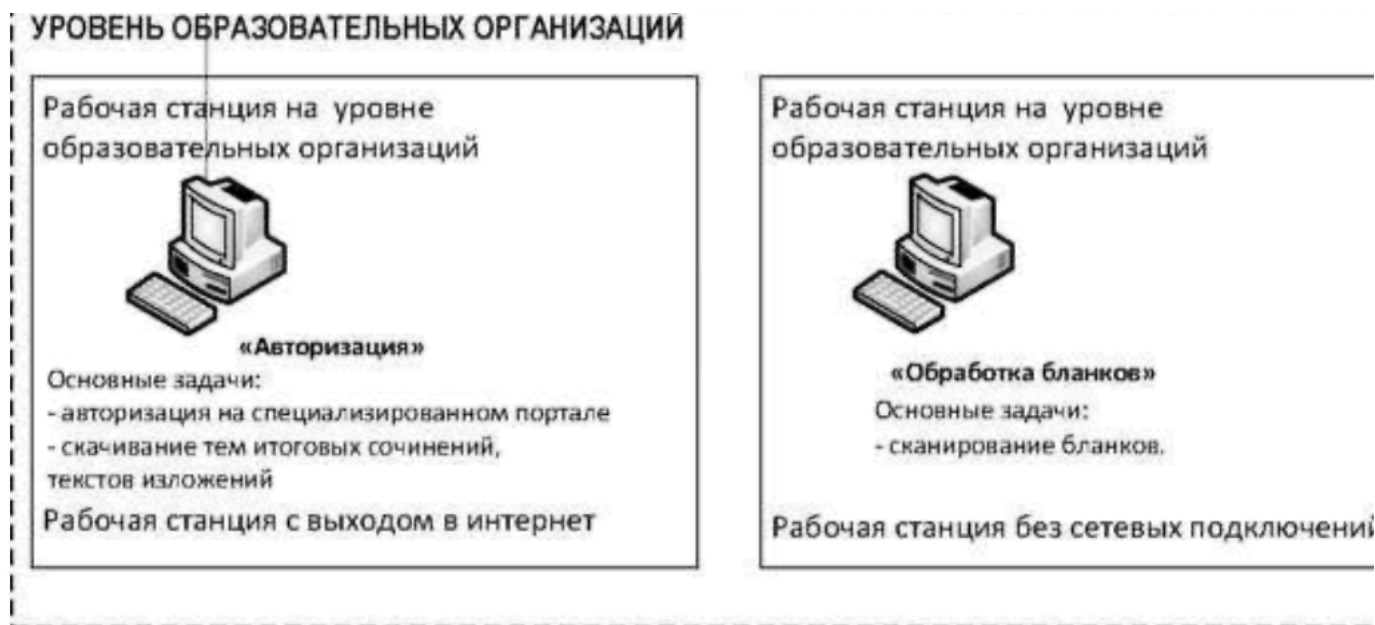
УРОВЕНЬ ОБРАЗОВАТЕЛЬНЫХ ОРГАНИЗАЦИЙ

Рабочая станция на уровне образовательных организаций

«Авторизация»

Основные задачи:
- авторизация на специализированном портале
- скачивание тем итоговых сочинений, текстов изложений

Рабочая станция с выходом в интернет

Рабочая станция на уровне образовательных организаций

«Обработка бланков»

Основные задачи:
- сканирование бланков.

Рабочая станция без сетевых подключений